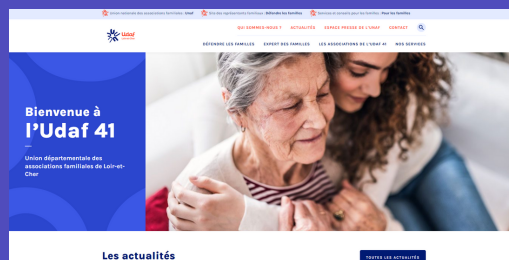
Union nationale des associations familiales · Udaf | Être des représentants familiaux · Défendre les familles | Services et conseils pour les familles · Pour les familles

Udaf

QUI SOMMES-NOUS ? ACTUALITÉS ESPACE PRESSE DE L'UDAF CONTACT

DÉFENDRE LES FAMILLES EXPERT DES FAMILLES LES ASSOCIATIONS DE L'UDAF 41 NOS SERVICES

Bienvenue à l'Udaf 41

Union départementale des associations familiales de Loir-et-Cher

Les actualités

TOUTES LES ACTUALITÉS